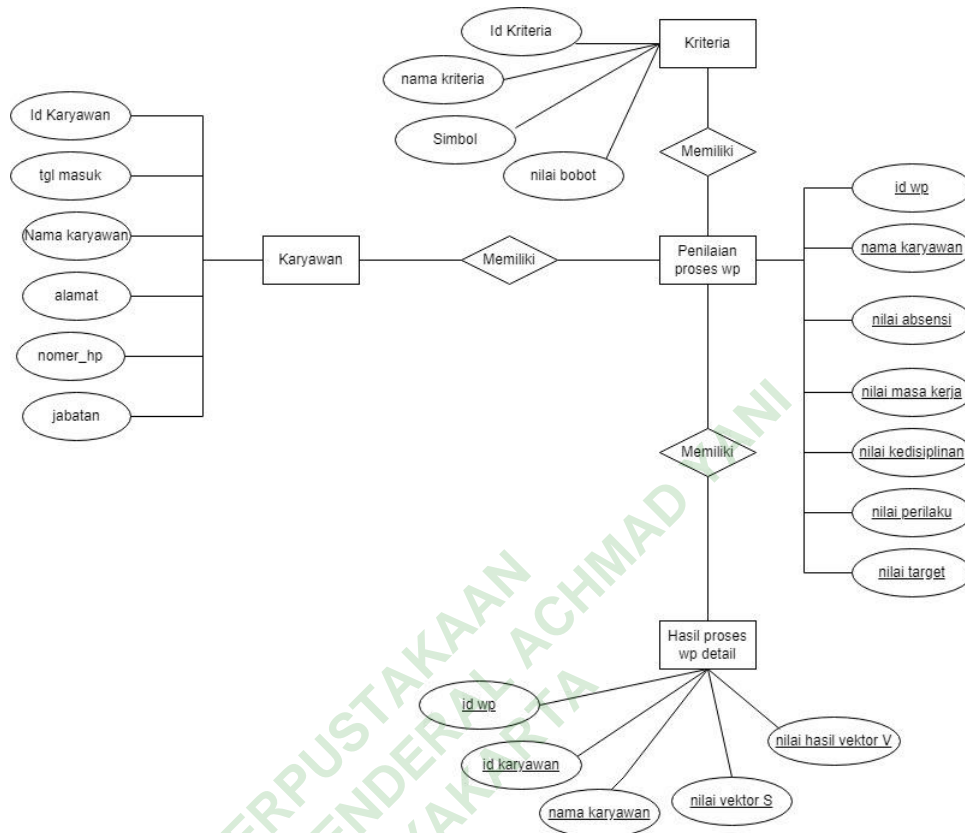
Id Kriteria

Kriteria

nama kriteria

Simbol

nilai bobot

Memiliki

Id Karyawan

tgl masuk

Nama karyawan

alamat

nomer_hp

jabatan

Karyawan

Memiliki

Penilaian proses wp

id wp

nama karyawan

nilai absensi

nilai masa kerja

nilai kedisiplinan

nilai perilaku

nilai target

Memiliki

Hasil proses wp detail

id wp

id karyawan

nama karyawan

nilai vektor S

nilai hasil vektor V

PERPUSTAKAAN
JENDERAL ACHMAD YANI
YOGYAKARTA